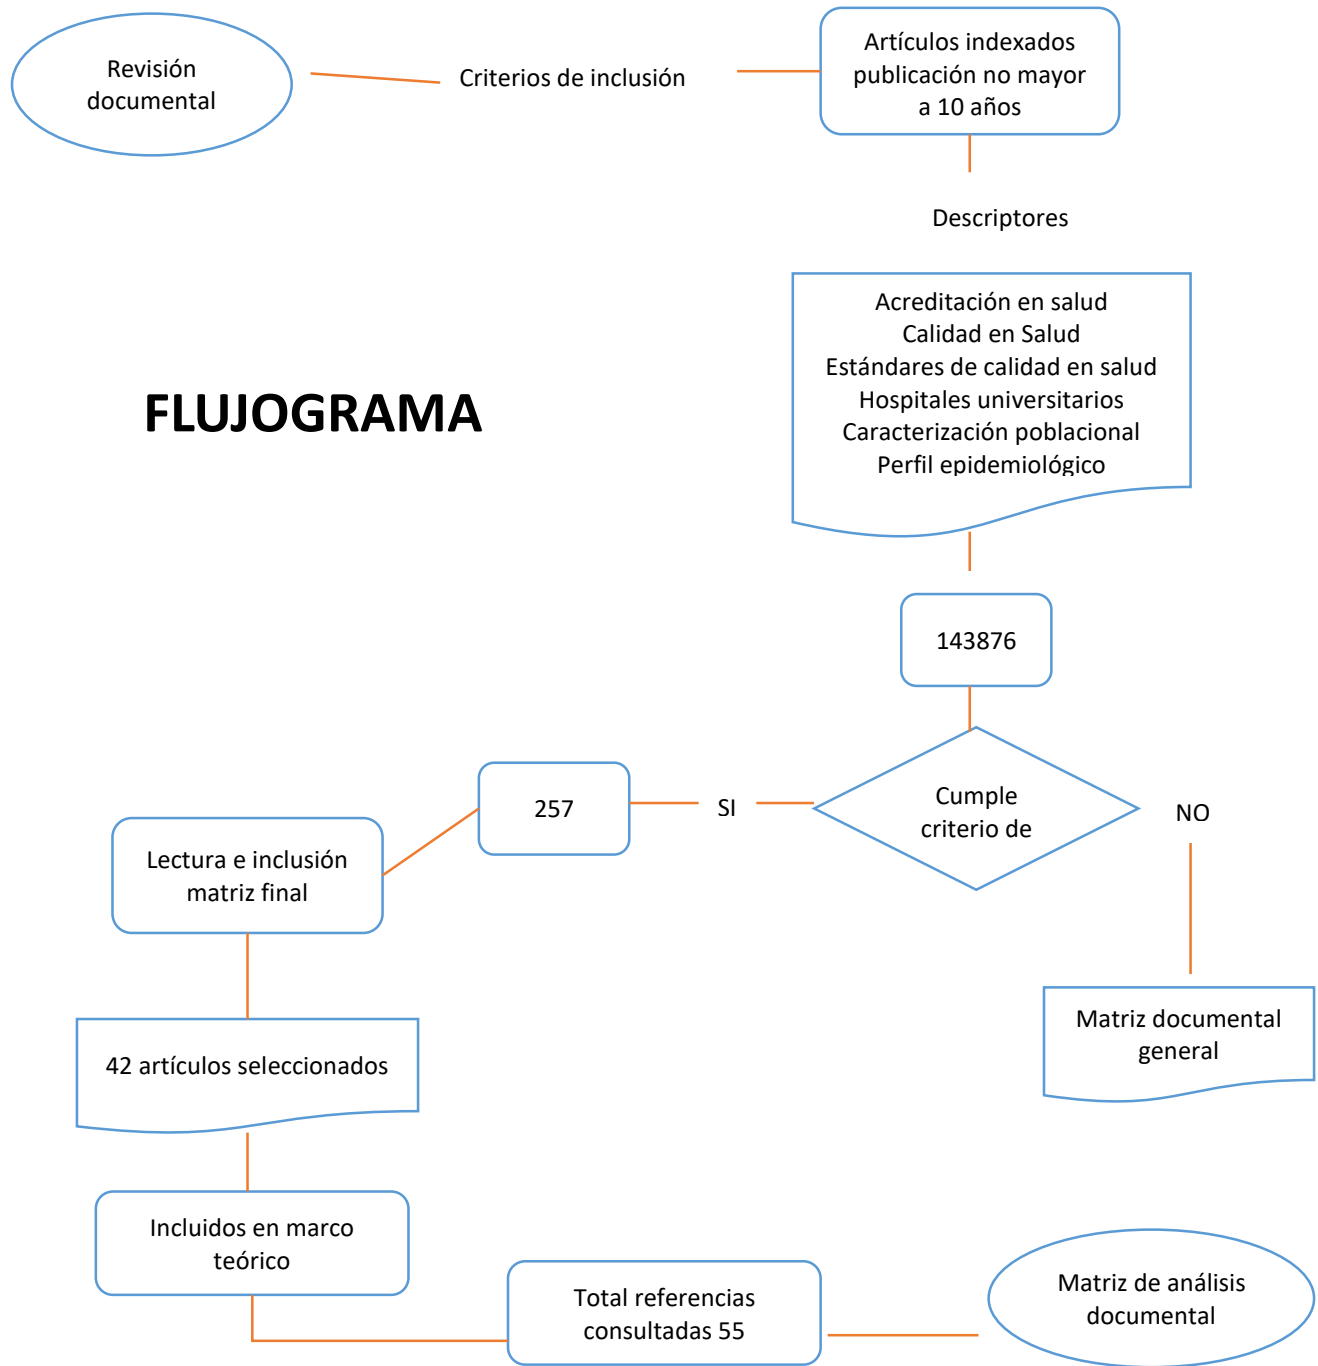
Revisión documental

Criterios de inclusión

Artículos indexados publicación no mayor a 10 años

Descriptores

Acreditación en salud
Calidad en Salud
Estándares de calidad en salud
Hospitales universitarios
Caracterización poblacional
Perfil epidemiológico

FLUJOGRAMA

143876

Cumple criterio de

NO

SI

257

Lectura e inclusión matriz final

Matriz documental general

42 artículos seleccionados

Incluidos en marco teórico

Total referencias consultadas 55

Matriz de análisis documental